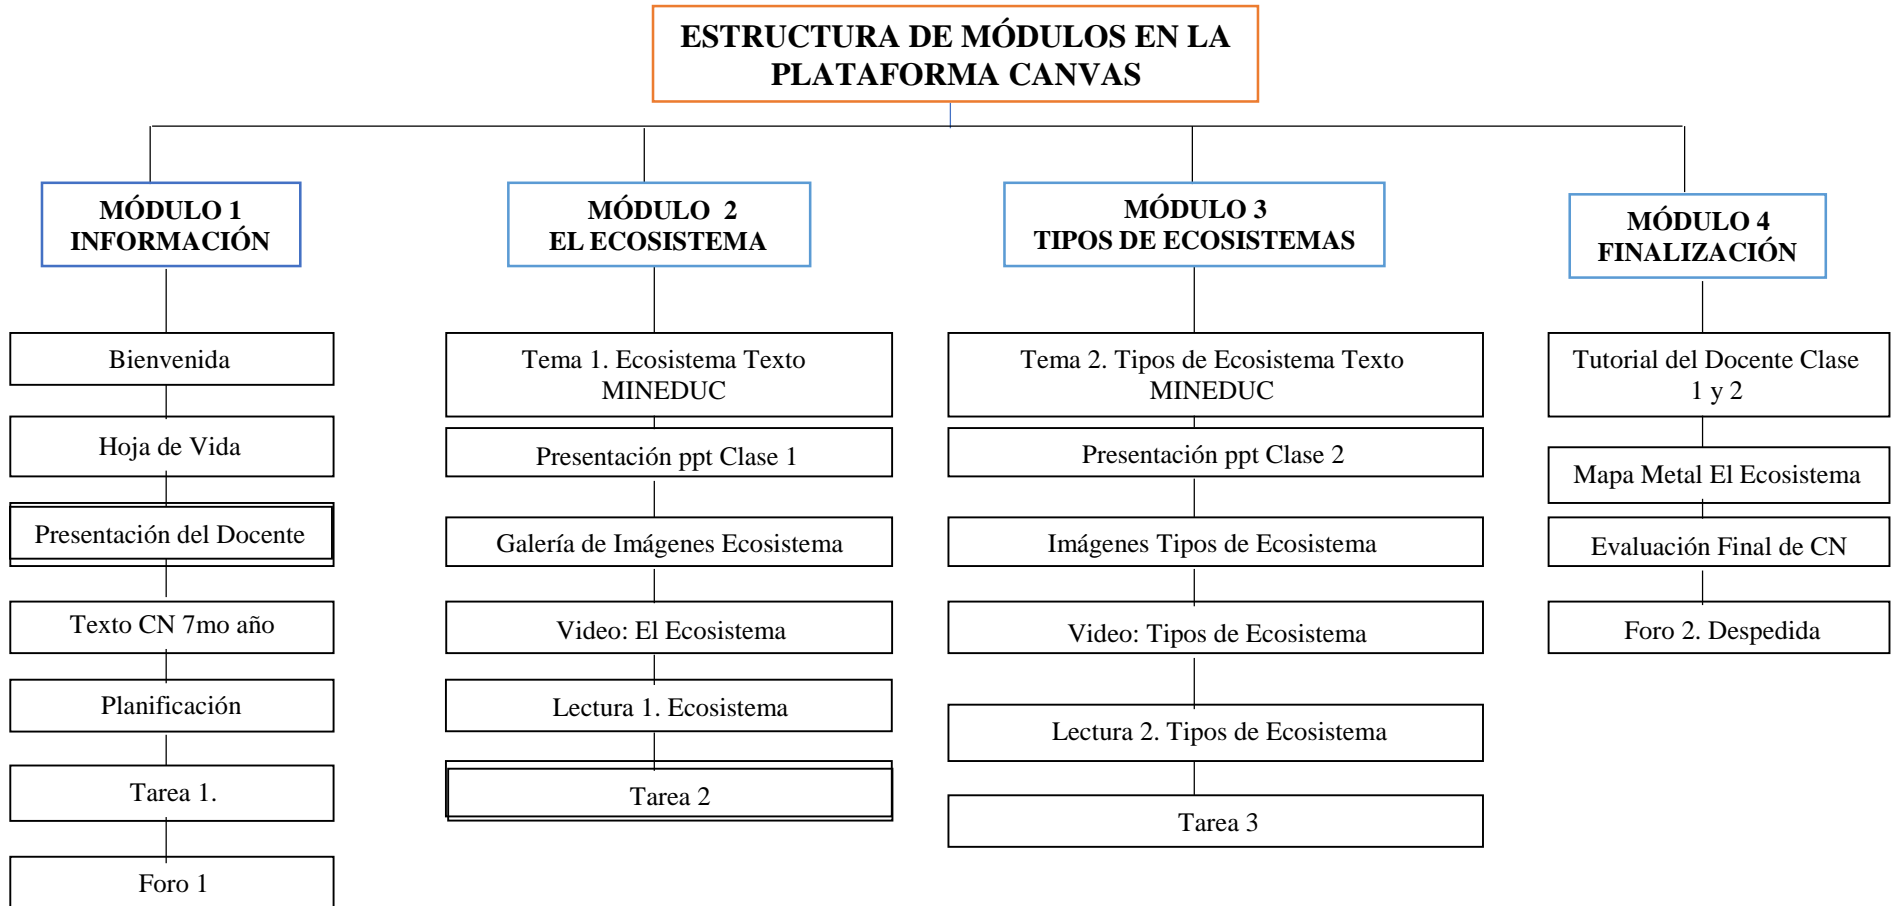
ESTRUCTURA DE MÓDULOS EN LA PLATAFORMA CANVAS

MÓDULO 1
INFORMACIÓN

Bienvenida

Hoja de Vida

Presentación del Docente

Texto CN 7mo año

Planificación

Tarea 1.

Foro 1

MÓDULO 2
EL ECOSISTEMA

Tema 1. Ecosistema Texto MINEDUC

Presentación ppt Clase 1

Galería de Imágenes Ecosistema

Video: El Ecosistema

Lectura 1. Ecosistema

Tarea 2

MÓDULO 3
TIPOS DE ECOSISTEMAS

Tema 2. Tipos de Ecosistema Texto MINEDUC

Presentación ppt Clase 2

Imágenes Tipos de Ecosistema

Video: Tipos de Ecosistema

Lectura 2. Tipos de Ecosistema

Tarea 3

MÓDULO 4
FINALIZACIÓN

Tutorial del Docente Clase 1 y 2

Mapa Metal El Ecosistema

Evaluación Final de CN

Foro 2. Despedida